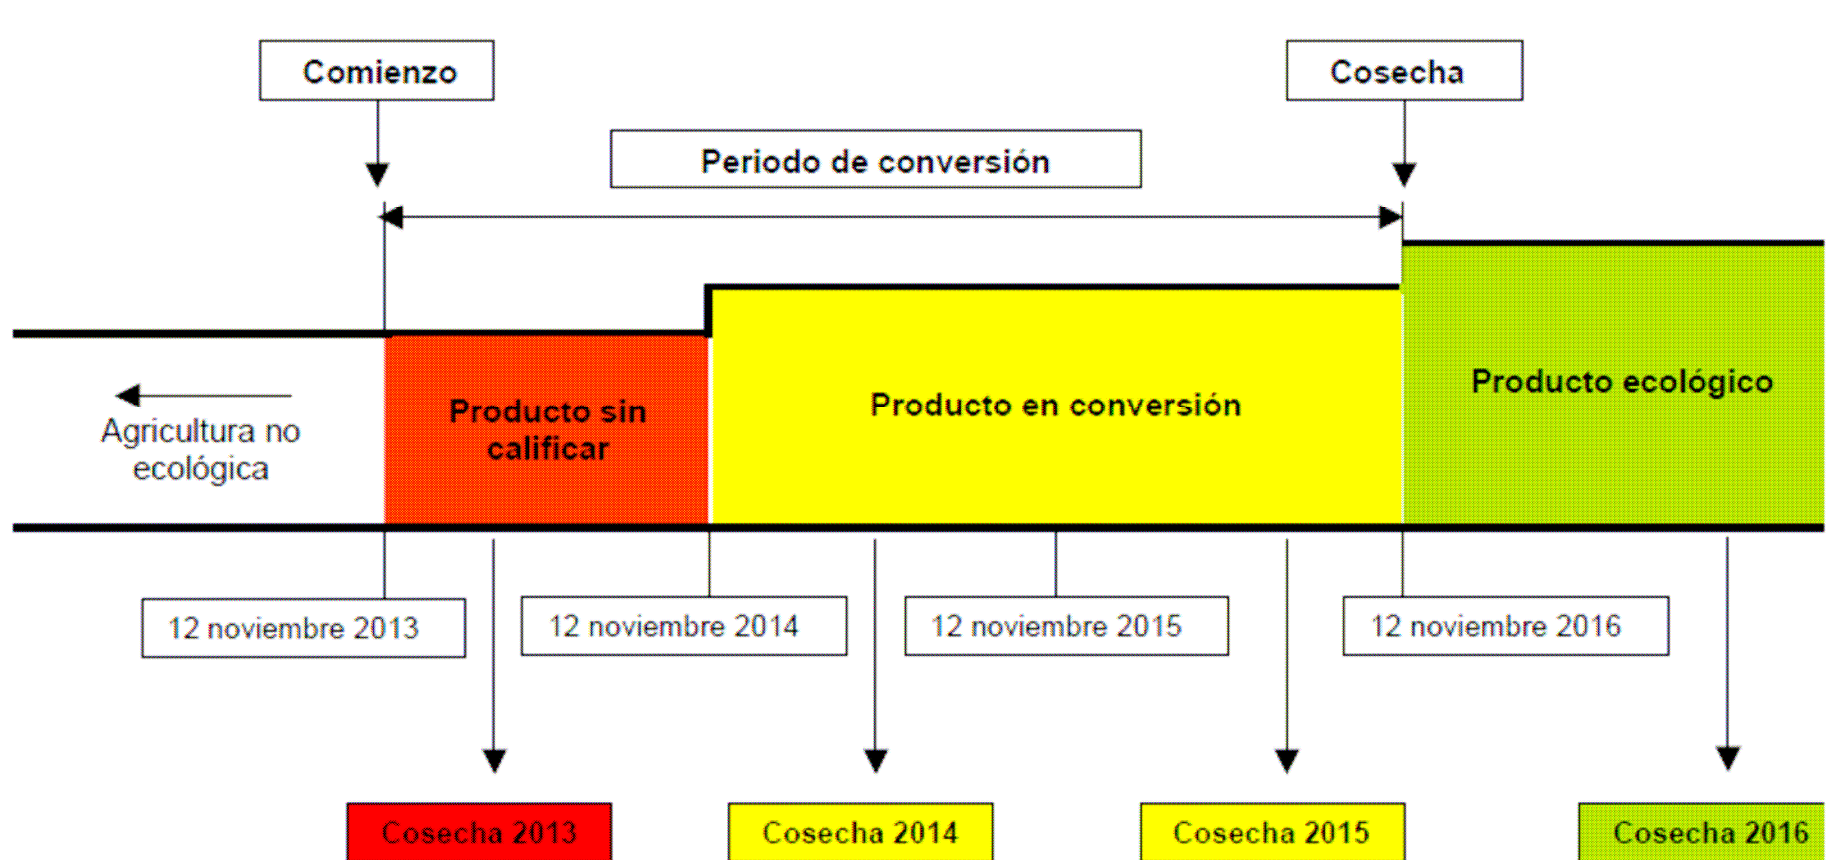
Comienzo

Cosecha

Periodo de conversión

Agricultura no ecológica

Producto sin calificar

Producto en conversión

Producto ecológico

12 noviembre 2013

12 noviembre 2014

12 noviembre 2015

12 noviembre 2016

Cosecha 2013

Cosecha 2014

Cosecha 2015

Cosecha 2016